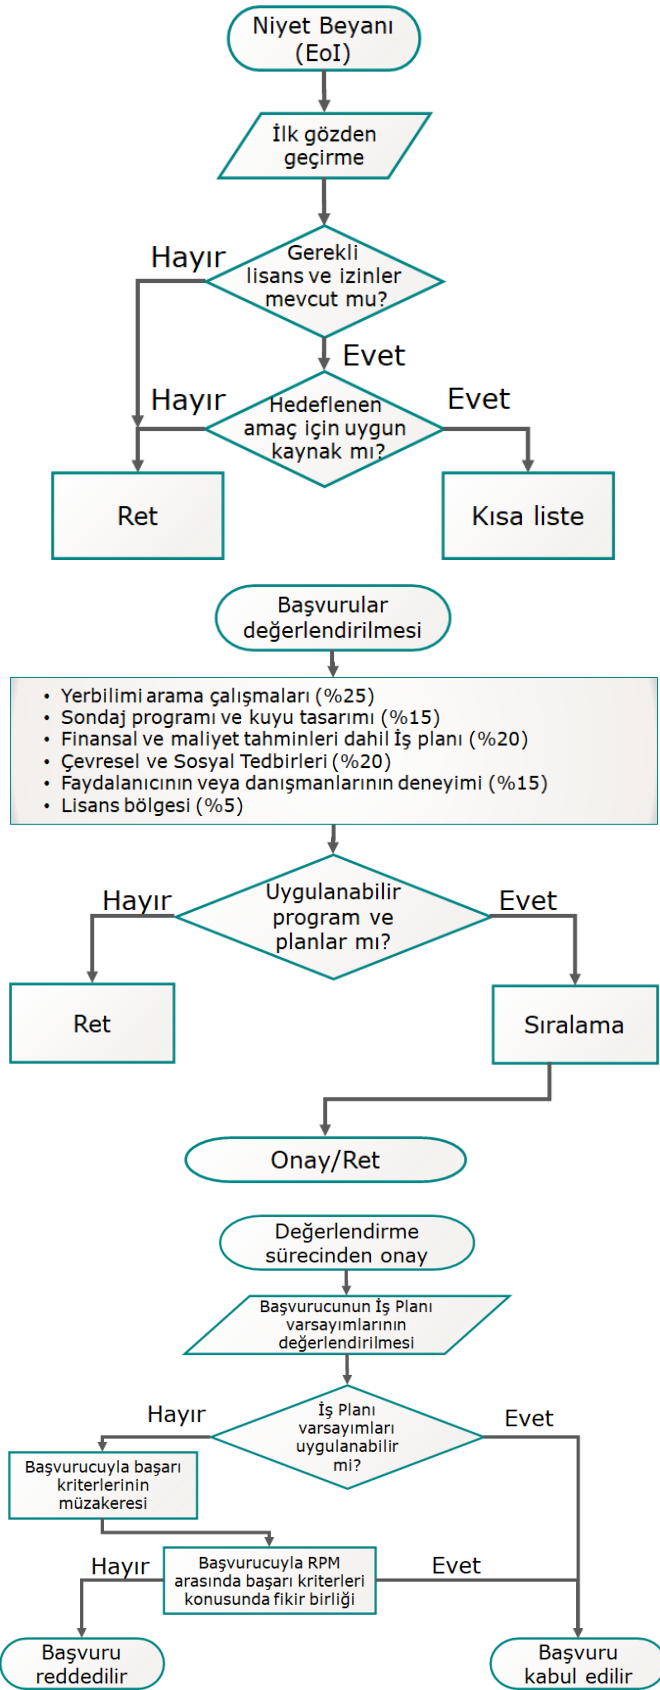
Niyet Beyanı (EoI)

İlk gözden geçirme

Hayır

Gerekli lisans ve izinler mevcut mu?

Evet

Hayır

Hedeflenen amaç için uygun kaynak mı?

Evet

Ret

Kısa liste

Başvurular değerlendirilmesi

• Yerbilimi arama çalışmaları (%25)
• Sondaj programı ve kuyu tasarımı (%15)
• Finansal ve maliyet tahminleri dahil İş planı (%20)
• Çevresel ve Sosyal Tedbirleri (%20)
• Faydalanıcının veya danışmanlarının deneyimi (%15)
• Lisans bölgesi (%5)

Hayır

Uygulanabilir program ve planlar mı?

Evet

Ret

Sıralama

Onay/Ret

Değerlendirme sürecinden onay

Başvurucunun İş Planı varsayımlarının değerlendirilmesi

Hayır

İş Planı varsayımları uygulanabilir mi?

Evet

Başvurucuyla başarı kriterlerinin müzakeresi

Hayır

Başvurucuyla RPM arasında başarı kriterleri konusunda fikir birliği

Evet

Başvuru reddedilir

Başvuru kabul edilir